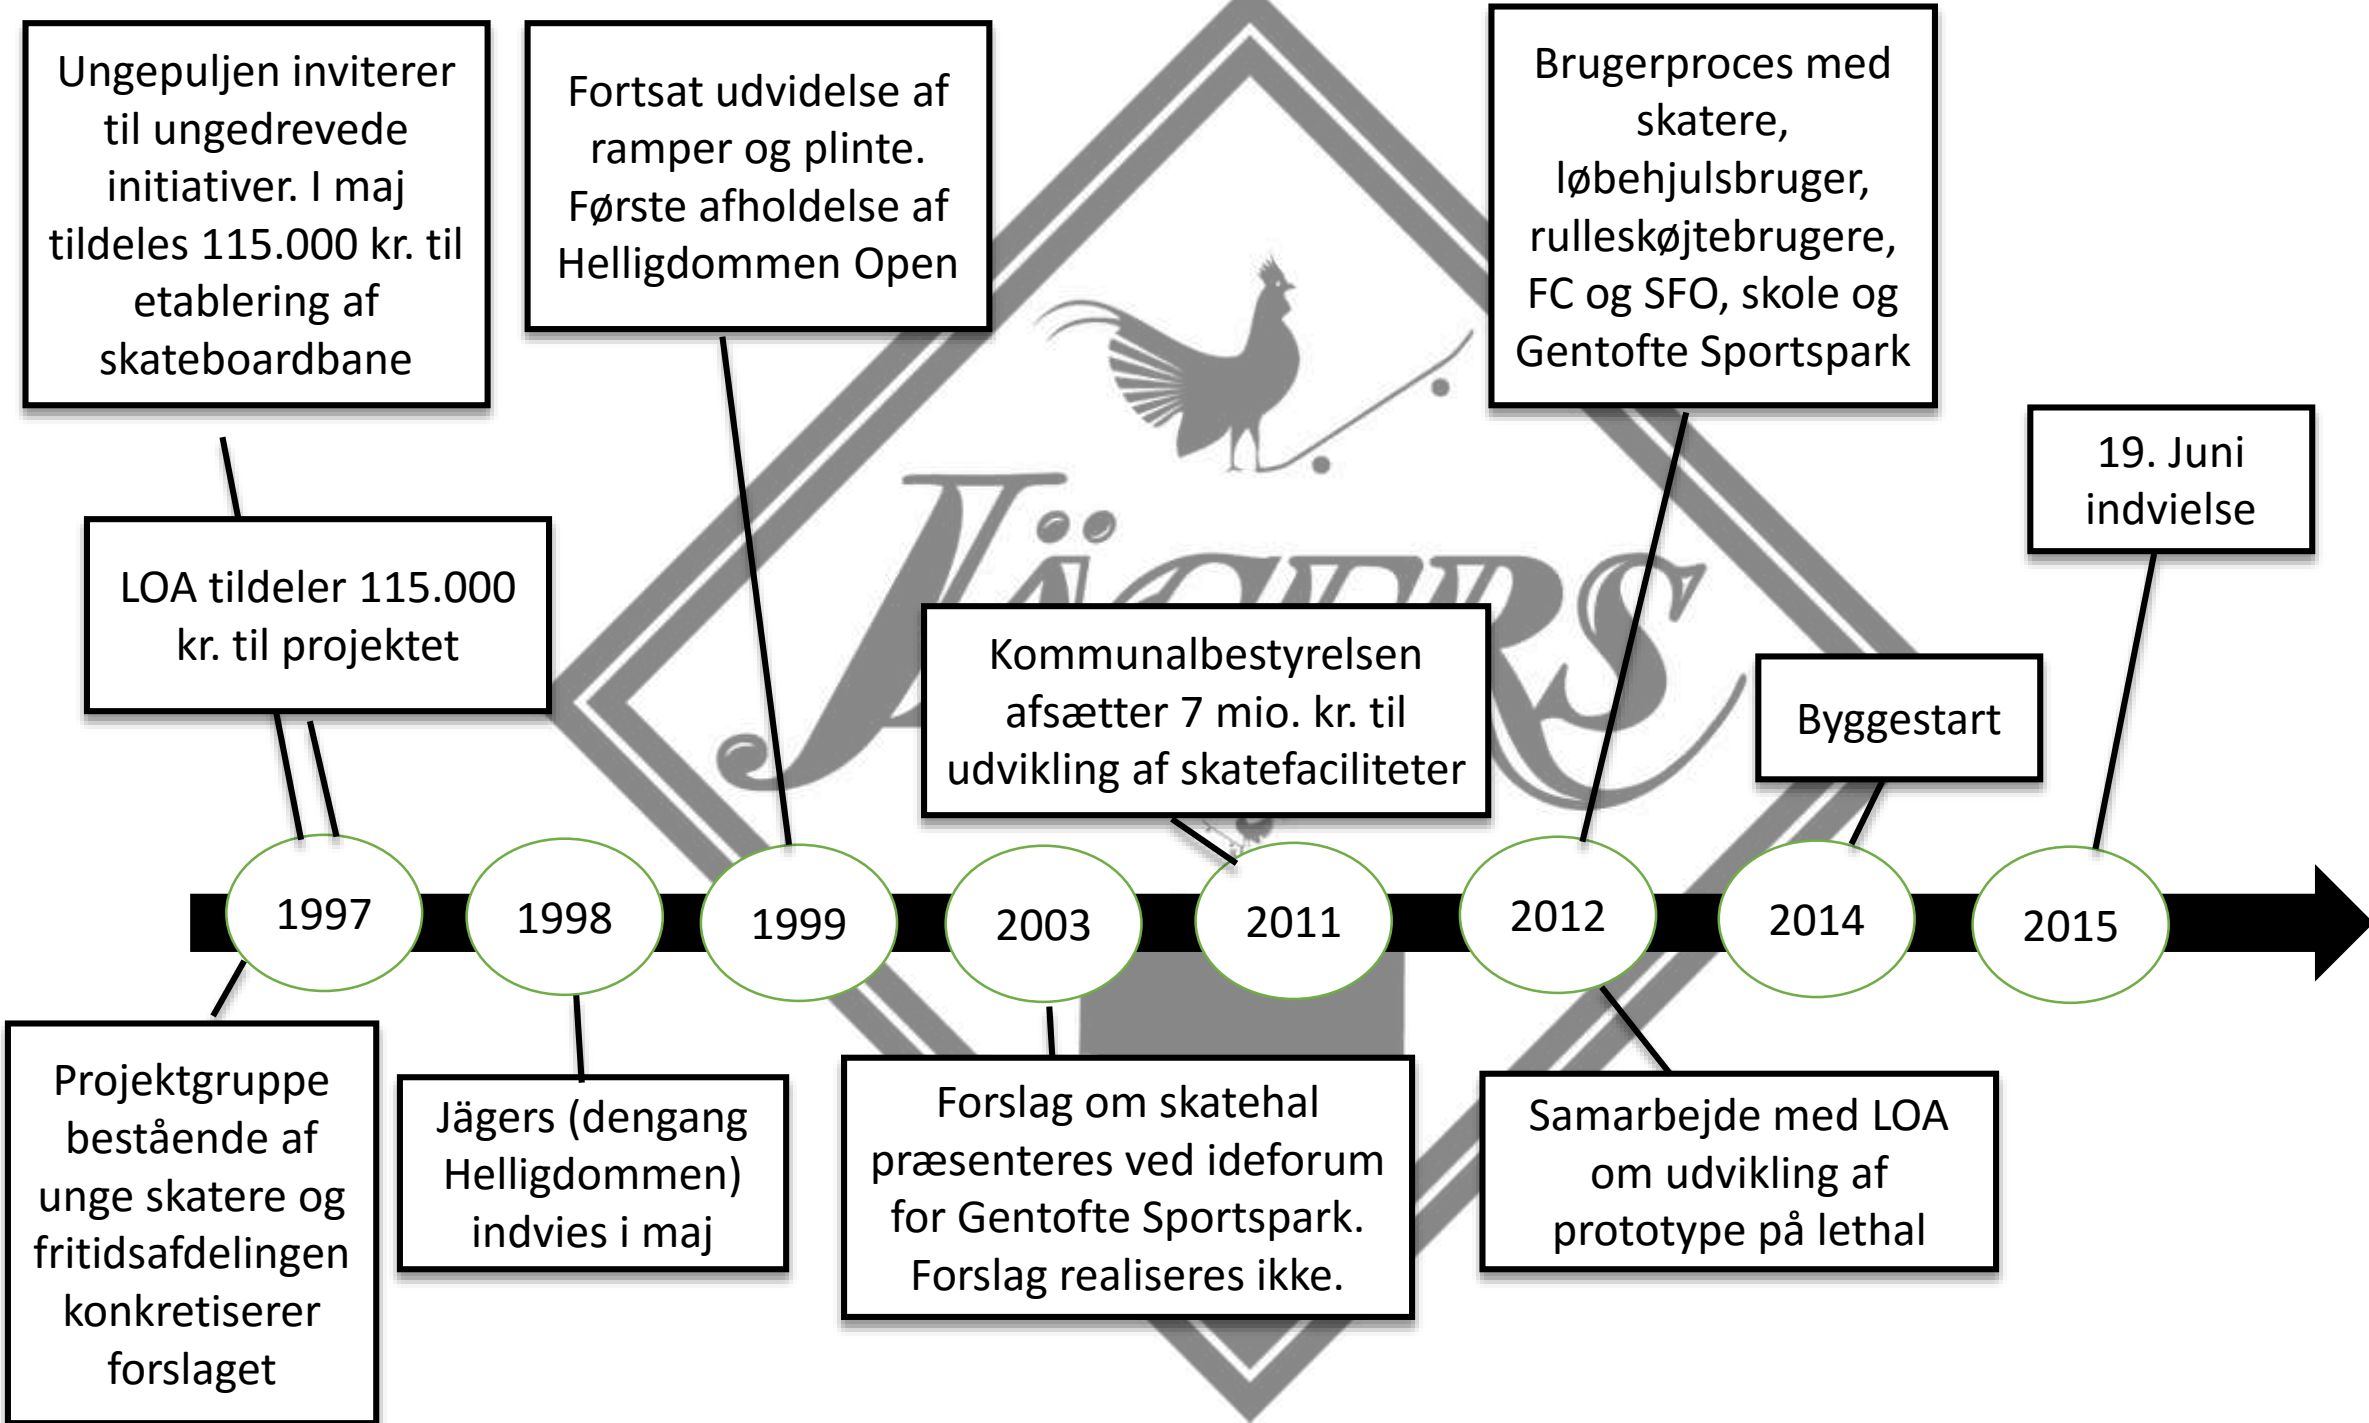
Ungepuljen inviterer til ungedrevede initiativer. I maj tildeles 115.000 kr. til etablering af skateboardbane

Fortsat udvidelse af ramper og plinte. Første afholdelse af Helligdommen Open

Brugerproces med skatere, løbehjulsbruger, rulleskøjtebrugere, FC og SFO, skole og Gentofte Sportspark

19. Juni indvielse

LOA tildeler 115.000 kr. til projektet

Kommunalbestyrelsen afsætter 7 mio. kr. til udvikling af skatefaciliteter

Byggestart

1997

1998

1999

2003

2011

2012

2014

2015

Projektgruppe bestående af unge skatere og fritidsafdelingen konkretiserer forslaget

Jägers (dengang Helligdommen) indvies i maj

Forslag om skatehal præsenteres ved ideforum for Gentofte Sportspark. Forslag realiseres ikke.

Samarbejde med LOA om udvikling af prototype på lethal